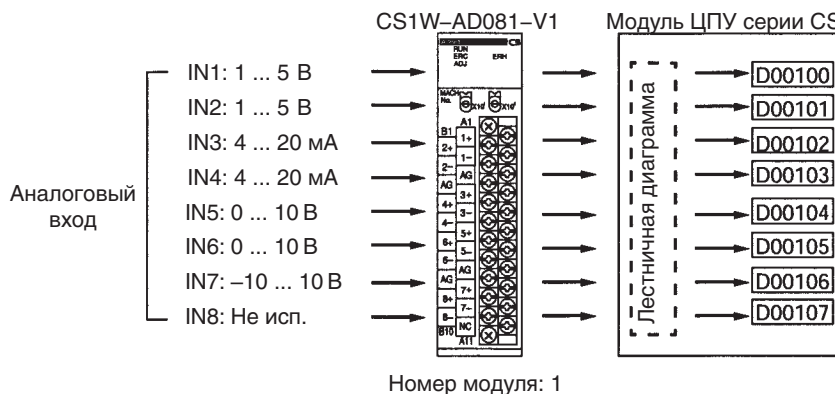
CS1W–AD081–V1

Модуль ЦПУ серии CS

Аналоговый вход

IN1: 1 ... 5 В
IN2: 1 ... 5 В
IN3: 4 ... 20 мА
IN4: 4 ... 20 мА
IN5: 0 ... 10 В
IN6: 0 ... 10 В
IN7: –10 ... 10 В
IN8: Не исп.

RUN
ERC
ADJ
ERH
MACH No.
x10¹
x10⁰
A1
B1
1+
1–
2+
2–
AG
3+
3–
4+
4–
5+
5–
6+
6–
AG
7+
7–
8+
8–
NC
B10
A11

Лестничная диаграмма

D00100
D00101
D00102
D00103
D00104
D00105
D00106
D00107

Номер модуля: 1